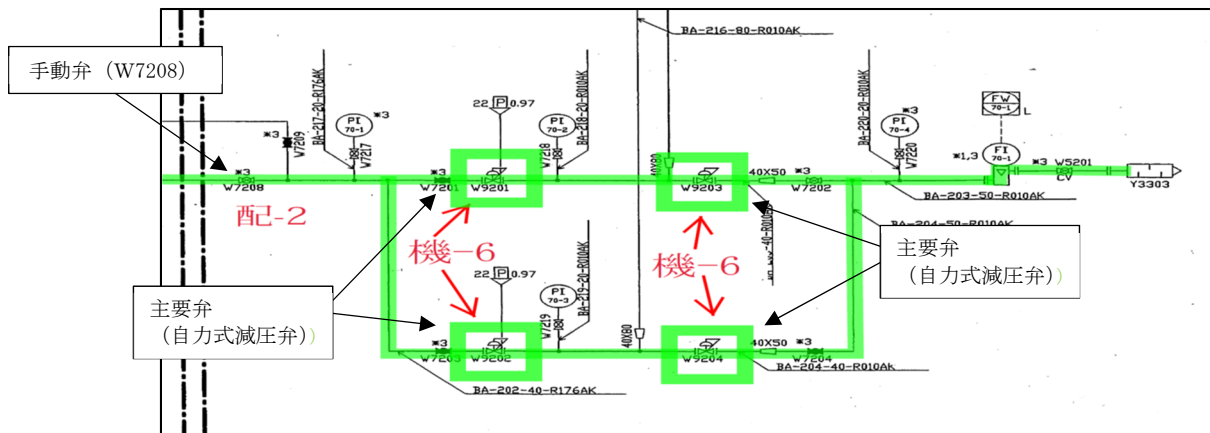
手動弁（W7208）

BA-216-80-R010AK

BA-217-20-R176AK

22 P 0.97

BA-218-20-R010AK

BA-220-20-R010AK

FW 70-1 L

※3

PI 70-1

PI 70-2

PI 70-4

※3

※3

W7209

W7217

W7218

W7220

※1,3

FI 70-1

※3 W5201

※3

※3

W7208

W7201

W9201

W9203

40X50

※3

W7202

CV

Y3303

BA-203-50-R010AK

配-2

BA-204-50-R010AK

機-6

機-6

主要弁
（自力式減圧弁）

22 P 0.97

BA-219-20-R010AK

PI 70-3

主要弁
（自力式減圧弁）

W7219

40X50

W7203

W9202

W9204

40X50

※3

W7204

BA-204-40-R010AK

BA-202-40-R176AK